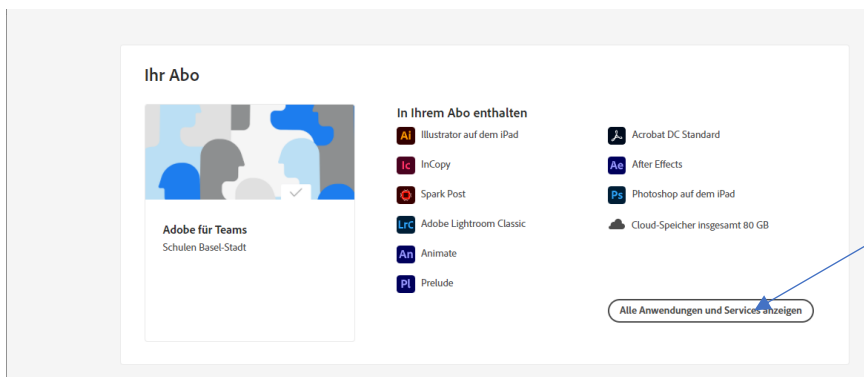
Ihr Abo

Adobe für Teams
Schulen Basel-Stadt

In Ihrem Abo enthalten

Ai Illustrator auf dem iPad
Ic InCopy
Spark Post
Lrc Adobe Lightroom Classic
An Animate
Pl Prelude

Acrobat DC Standard
Ae After Effects
Ps Photoshop auf dem iPad
Cloud-Speicher insgesamt 80 GB

Alle Anwendungen und Services anzeigen